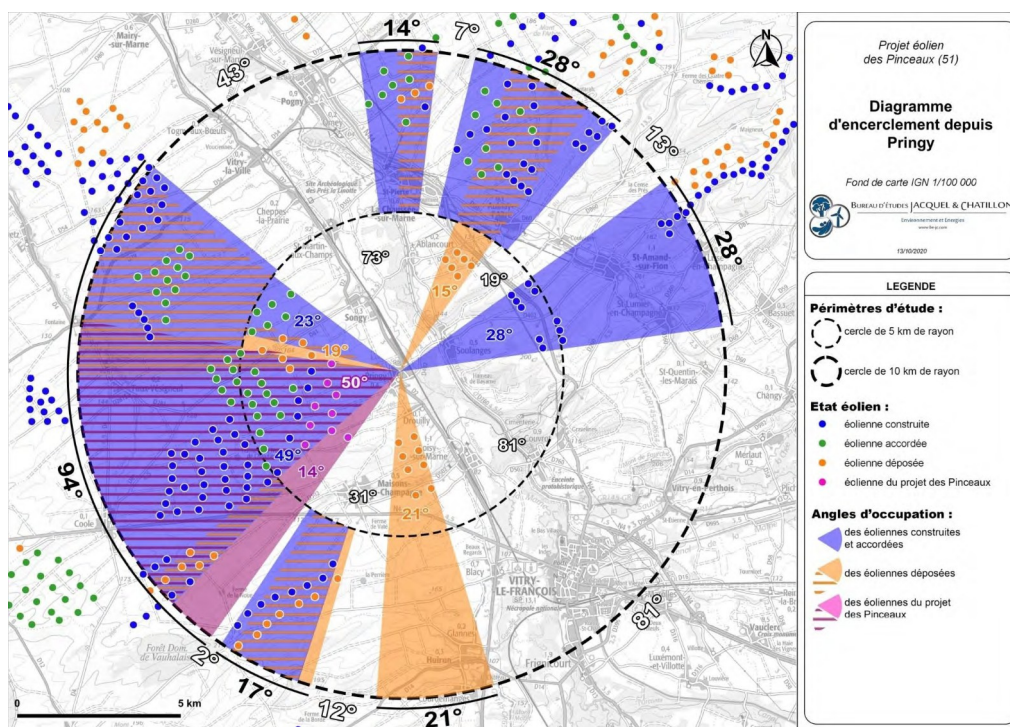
Projet éolien des Pinceaux (51)

Diagramme d'encerclement depuis Pringy

Fond de carte IGN 1/100 000

BUREAU D'ÉTUDES JACQUEL & CHATILLON
Environnement et Energies

13/10/2020

LEGENDE

Périmètres d'étude :
cercle de 5 km de rayon
cercle de 10 km de rayon

Etat éolien :
éolienne construite
éolienne accordée
éolienne déposée
éolienne du projet des Pinceaux

Angles d'occupation :
des éoliennes construites et accordées
des éoliennes déposées
des éoliennes du projet des Pinceaux

14°
7°
28°
43°
13°
28°
73°
15°
19°
23°
28°
19°
50°
49°
14°
81°
31°
21°
94°
2°
17°
12°
21°
81°

Mairy-sur-Marne
Vésigneul-sur-Marne
Pogny
Togny-aux-Bœufs
Vitry-la-Ville
Cheppes-la-Prairie
St-Martin-aux-Champs
Songy
Ablancourt
St-Amand-sur-Fion
Soulanges
St-Quentin-les-Marais
Changy
Merlaut
Vitry-en-Perthois
Coole
Maisons-en-Champagne
Blacy
VITRY-LE-FRANÇOIS
Glannes
Huiron
Frignicourt
Luxémont-et-Villotte
Vauclerc
Forêt Dom. de Vauhalaise
Bassuet

0
5 km